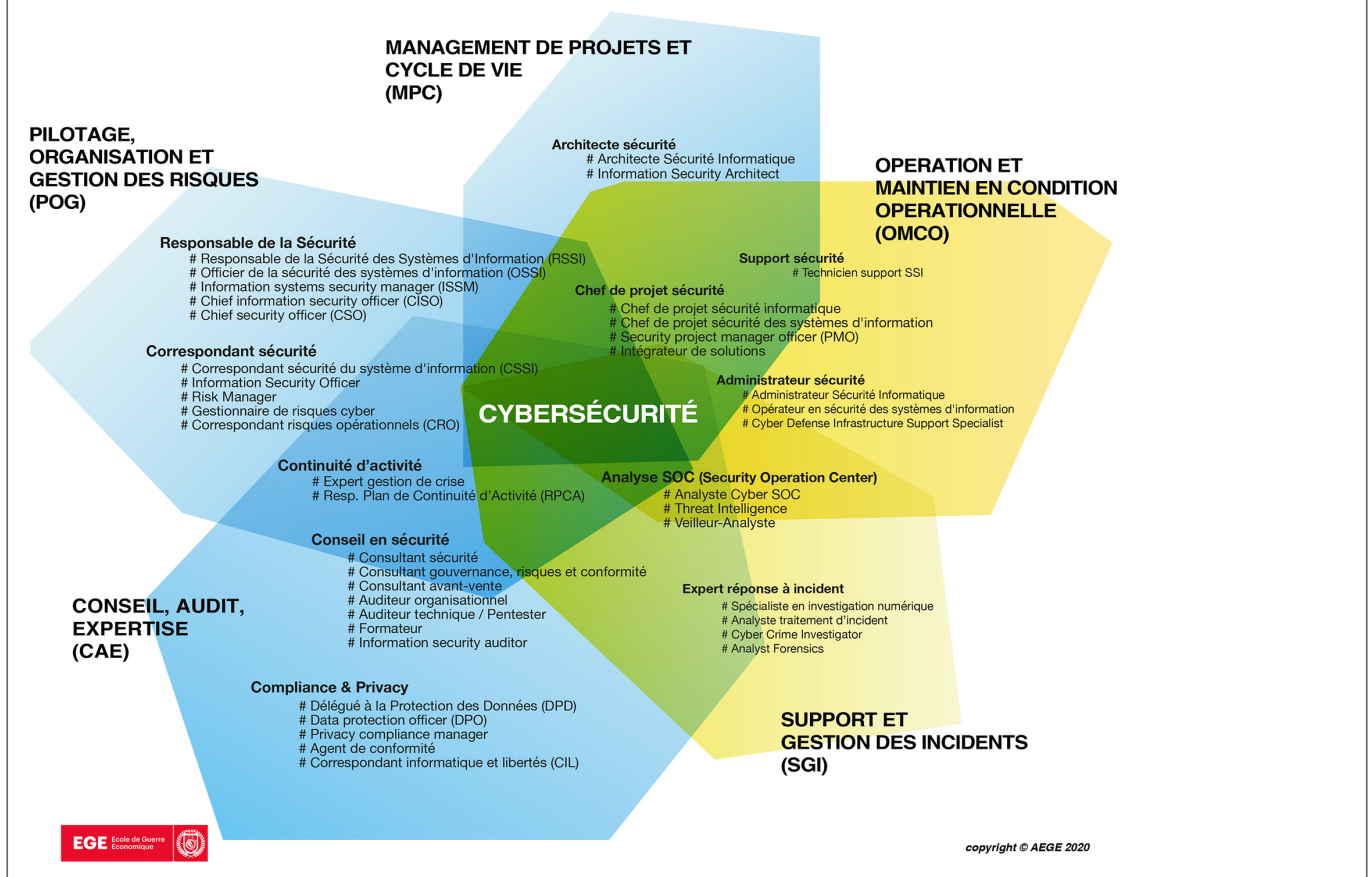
MANAGEMENT DE PROJETS ET CYCLE DE VIE (MPC)

PILOTAGE, ORGANISATION ET GESTION DES RISQUES (POG)

Architecte sécurité
# Architecte Sécurité Informatique
# Information Security Architect

OPERATION ET MAINTIEN EN CONDITION OPERATIONNELLE (OMCO)

Responsable de la Sécurité
# Responsable de la Sécurité des Systèmes d'Information (RSSI)
# Officier de la sécurité des systèmes d'information (OSSI)
# Information systems security manager (ISSM)
# Chief information security officer (CISO)
# Chief security officer (CSO)

Support sécurité
# Technicien support SSI

Chef de projet sécurité
# Chef de projet sécurité informatique
# Chef de projet sécurité des systèmes d'information
# Security project manager officer (PMO)
# Intégrateur de solutions

Correspondant sécurité
# Correspondant sécurité du système d'information (CSSI)
# Information Security Officer
# Risk Manager
# Gestionnaire de risques cyber
# Correspondant risques opérationnels (CRO)

Administrateur sécurité
# Administrateur Sécurité Informatique
# Opérateur en sécurité des systèmes d'information
# Cyber Defense Infrastructure Support Specialist

CYBERSÉCURITÉ

Continuité d'activité
# Expert gestion de crise
# Resp. Plan de Continuité d'Activité (RPCA)

Analyse SOC (Security Operation Center)
# Analyste Cyber SOC
# Threat Intelligence
# Veilleur-Analyste

Conseil en sécurité
# Consultant sécurité
# Consultant gouvernance, risques et conformité
# Consultant avant-vente
# Auditeur organisationnel
# Auditeur technique / Pentester
# Formateur
# Information security auditor

Expert réponse à incident
# Spécialiste en investigation numérique
# Analyste traitement d'incident
# Cyber Crime Investigator
# Analyst Forensics

CONSEIL, AUDIT, EXPERTISE (CAE)

Compliance & Privacy
# Délégué à la Protection des Données (DPD)
# Data protection officer (DPO)
# Privacy compliance manager
# Agent de conformité
# Correspondant informatique et libertés (CIL)

SUPPORT ET GESTION DES INCIDENTS (SGI)

EGE Ecole de Guerre Economique

copyright © AEGE 2020